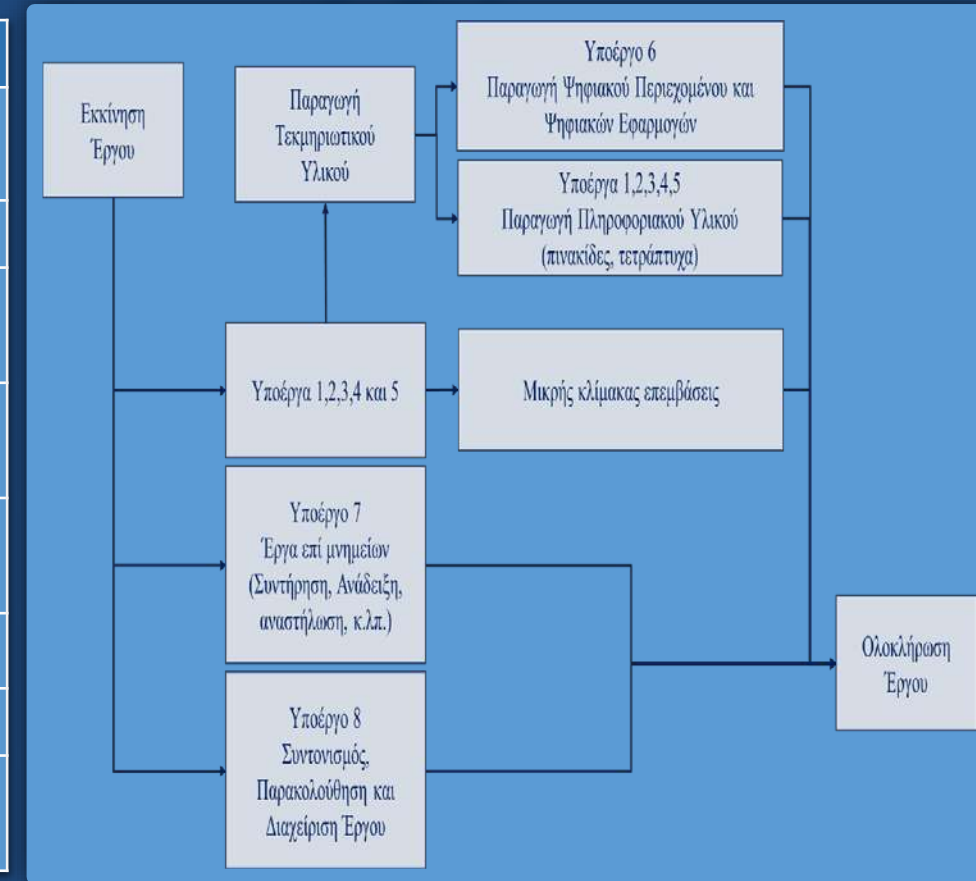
Εκκίνηση Έργου

Παραγωγή Τεκμηριωτικού Υλικού

Υποέργο 6
Παραγωγή Ψηφιακού Περιεχομένου και Ψηφιακών Εφαρμογών

Υποέργα 1,2,3,4,5
Παραγωγή Πληροφοριακού Υλικού (πινακίδες, τετράπτυχα)

Υποέργα 1,2,3,4 και 5

Μικρής κλίμακας επεμβάσεις

Υποέργο 7
Έργα επί μνημείων (Συντήρηση, Ανάδειξη, αναστήλωση, κ.λ.π.)

Υποέργο 8
Συντονισμός, Παρακολούθηση και Διαχείριση Έργου

Ολοκλήρωση Έργου